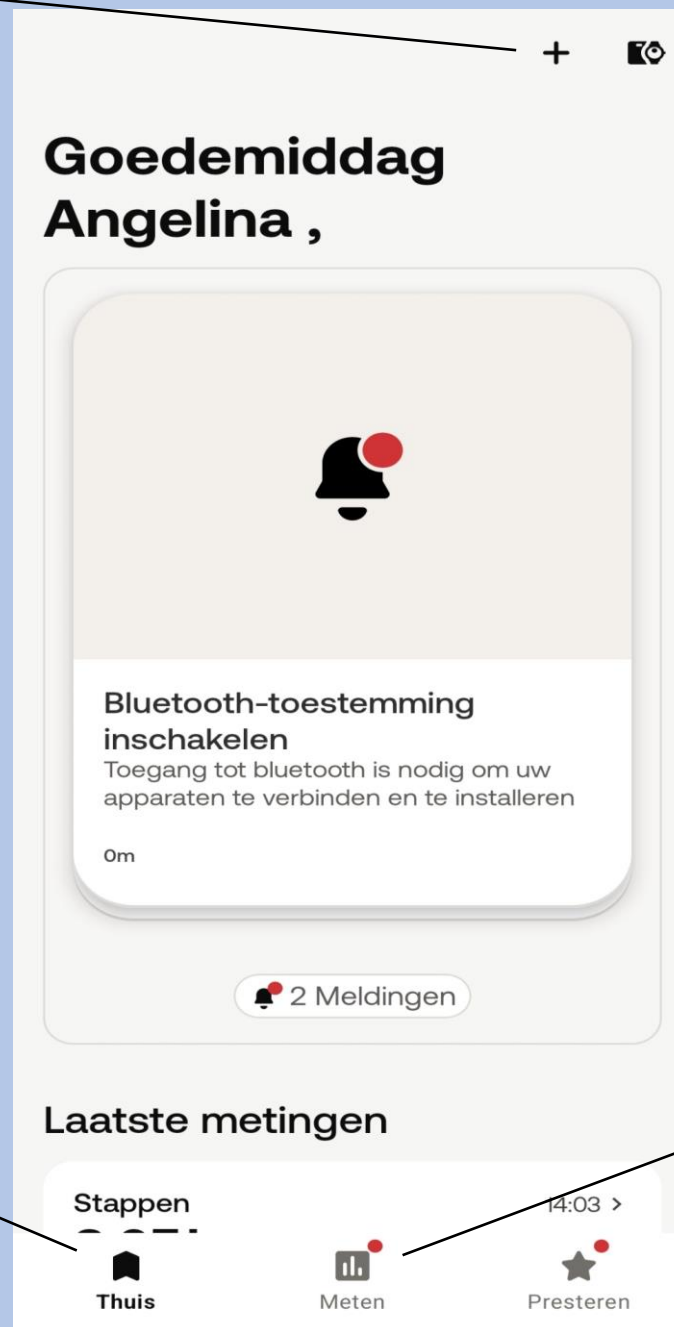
+

Goedemiddag Angelina ,

Bluetooth-toestemming inschakelen
Toegang tot bluetooth is nodig om uw apparaten te verbinden en te installeren

0m

2 Meldingen

Laatste metingen

Stappen
14:03 >
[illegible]

Thuis
Meten
Presteren